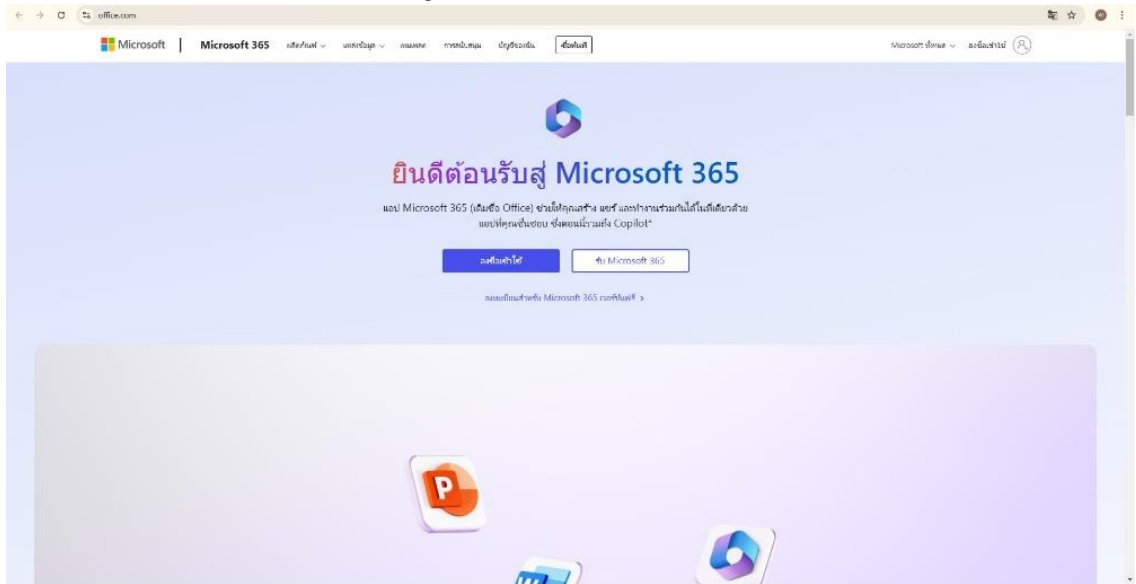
office.com

Microsoft | Microsoft 365 ผลิตภัณฑ์ แหล่งข้อมูล เทมเพลต การสนับสนุน บัญชีของฉัน ซื้อทันที

Microsoft ทั้งหมด ลงชื่อเข้าใช้

ยินดีต้อนรับสู่ Microsoft 365

แอป Microsoft 365 (เดิมชื่อ Office) ช่วยให้คุณสร้าง แชร์ และทำงานร่วมกันได้ในที่เดียวด้วยแอปที่คุณชื่นชอบ ซึ่งตอนนี้รวมถึง Copilot*

ลงชื่อเข้าใช้

รับ Microsoft 365

ลงทะเบียนสำหรับ Microsoft 365 เวอร์ชันฟรี >